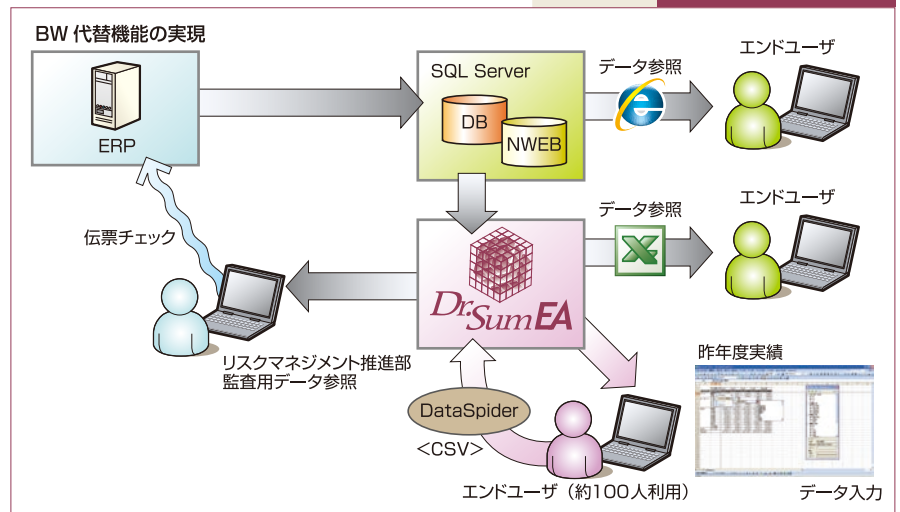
BW 代替機能の実現

ERP

SQL Server

DB

NWEB

データ参照

エンドユーザ

データ参照

エンドユーザ

伝票チェック

Dr.Sum EA

リスクマネジメント推進部
監査用データ参照

昨年度実績

DataSpider

<CSV>

エンドユーザ（約100人利用）

データ入力